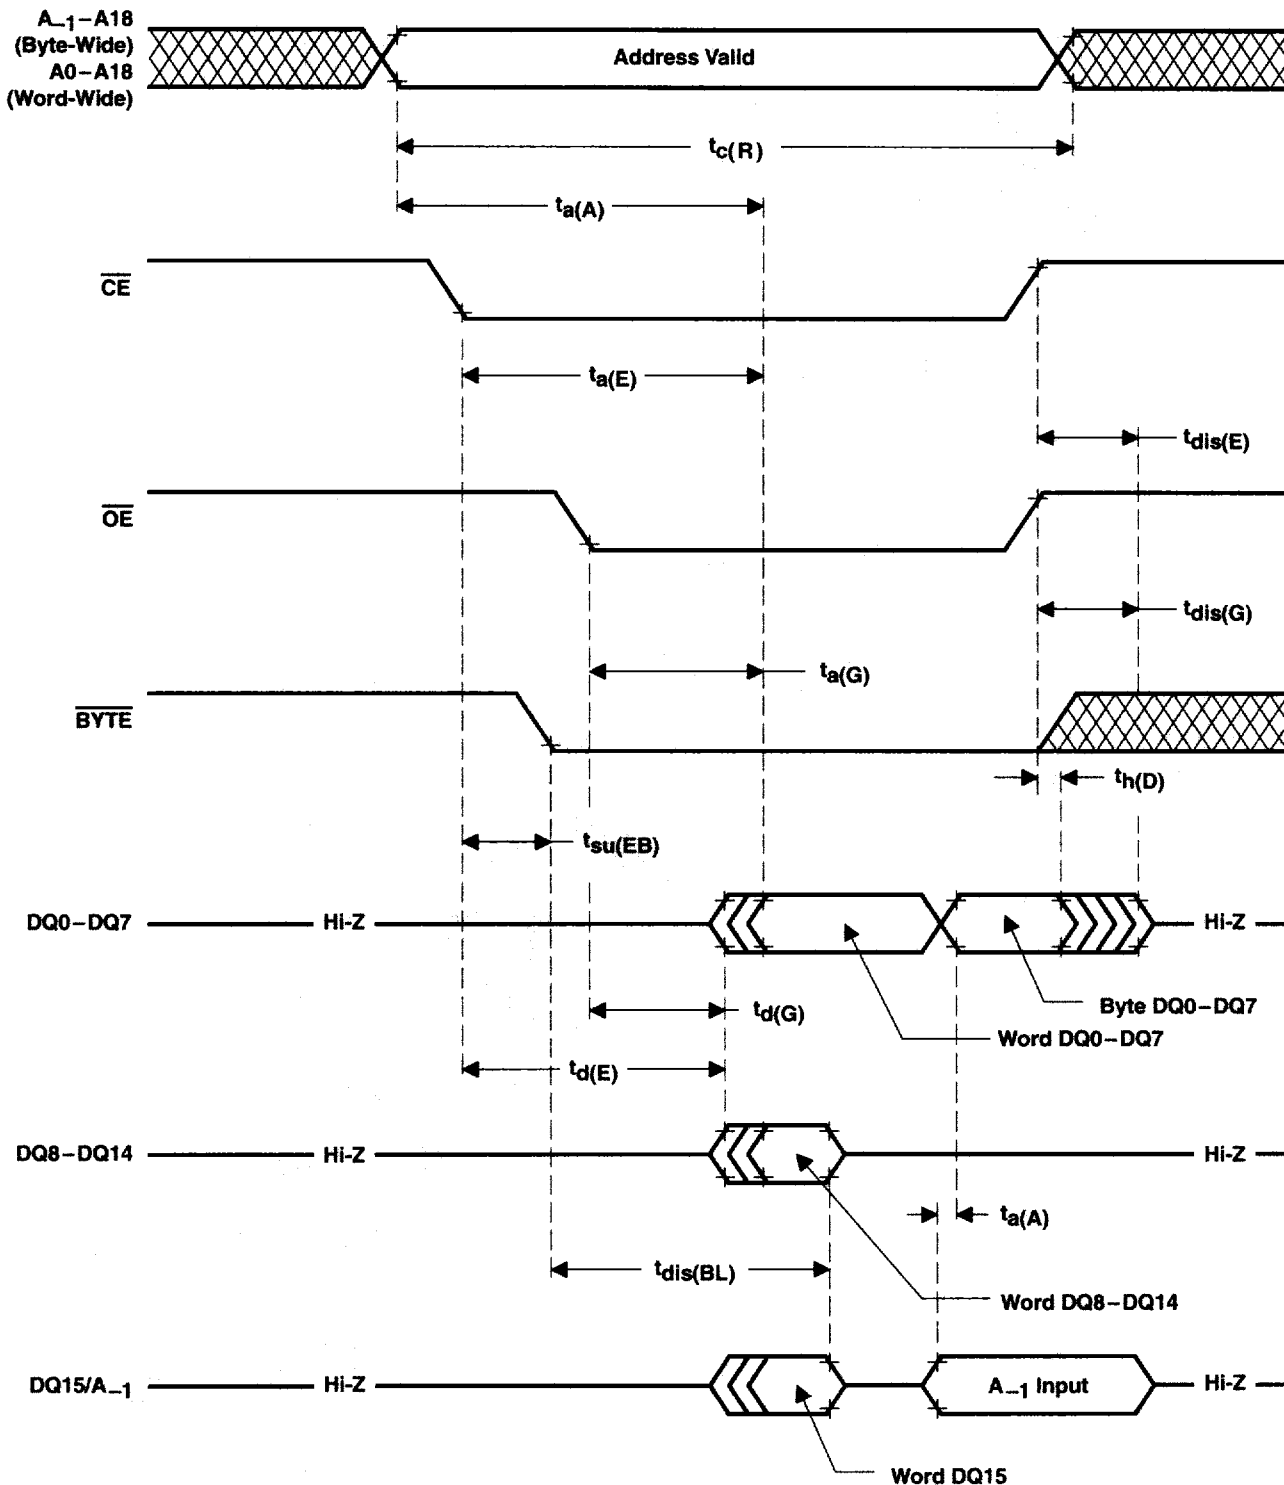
$A_{-1}$–A18 (Byte-Wide) A0–A18 (Word-Wide)

Address Valid

$t_{c(R)}$

$t_{a(A)}$

$\overline{CE}$

$t_{a(E)}$

$t_{dis(E)}$

$\overline{OE}$

$t_{dis(G)}$

$t_{a(G)}$

$\overline{BYTE}$

$t_{h(D)}$

$t_{su(EB)}$

DQ0–DQ7 Hi-Z Hi-Z

$t_{d(G)}$

Byte DQ0–DQ7

Word DQ0–DQ7

$t_{d(E)}$

DQ8–DQ14 Hi-Z Hi-Z

$t_{a(A)}$

$t_{dis(BL)}$

Word DQ8–DQ14

DQ15/$A_{-1}$ Hi-Z

$A_{-1}$ Input

Hi-Z

Word DQ15